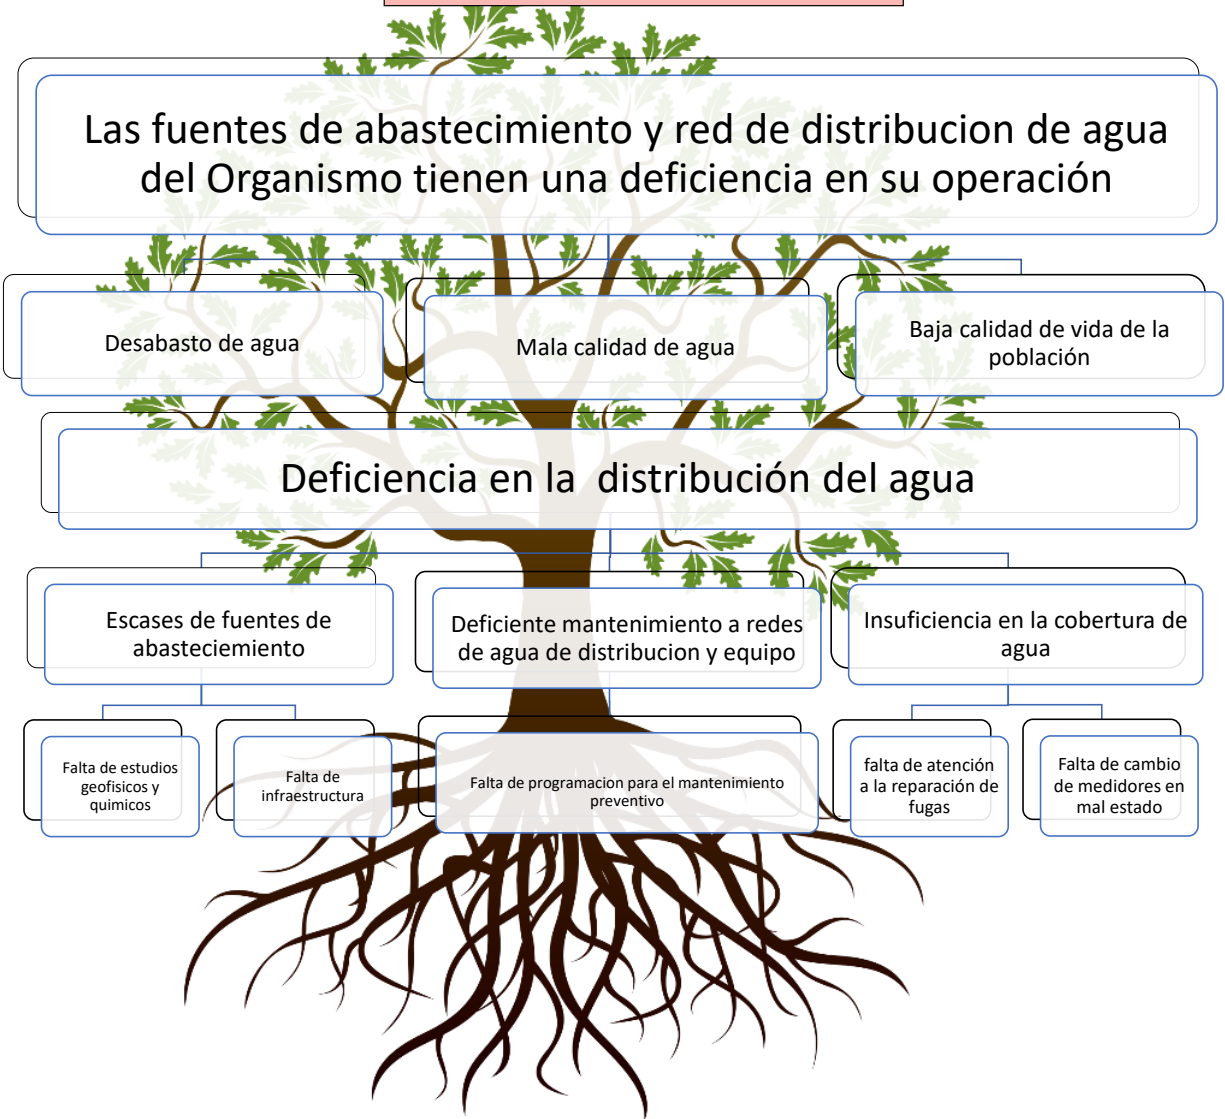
Las fuentes de abastecimiento y red de distribucion de agua del Organismo tienen una deficiencia en su operación

Desabasto de agua

Mala calidad de agua

Baja calidad de vida de la población

Deficiencia en la distribución del agua

Escases de fuentes de abasteciemiento

Deficiente mantenimiento a redes de agua de distribucion y equipo

Insuficiencia en la cobertura de agua

Falta de estudios geofisicos y quimicos

Falta de infraestructura

Falta de programacion para el mantenimiento preventivo

falta de atención a la reparación de fugas

Falta de cambio de medidores en mal estado